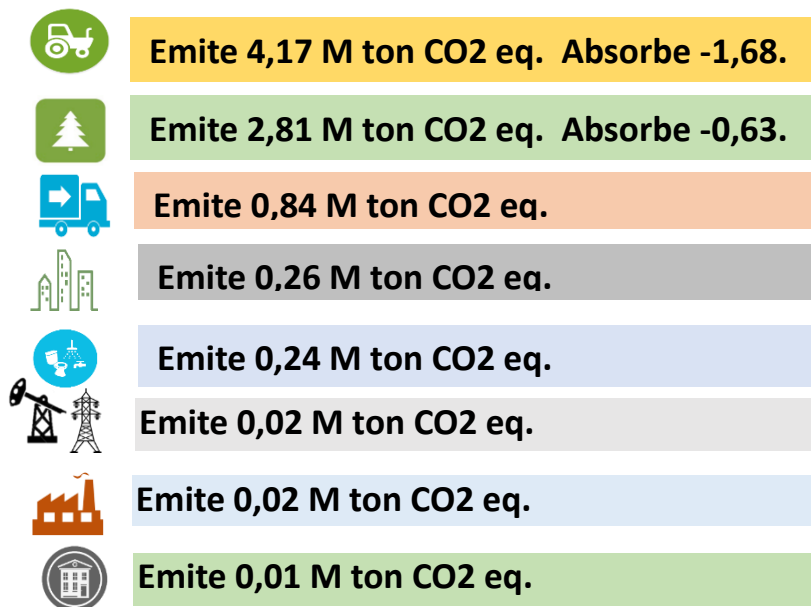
Emite 4,17 M ton CO2 eq. Absorbe -1,68.

Emite 2,81 M ton CO2 eq. Absorbe -0,63.

Emite 0,84 M ton CO2 eq.

Emite 0,26 M ton CO2 eq.

Emite 0,24 M ton CO2 eq.

Emite 0,02 M ton CO2 eq.

Emite 0,02 M ton CO2 eq.

Emite 0,01 M ton CO2 eq.